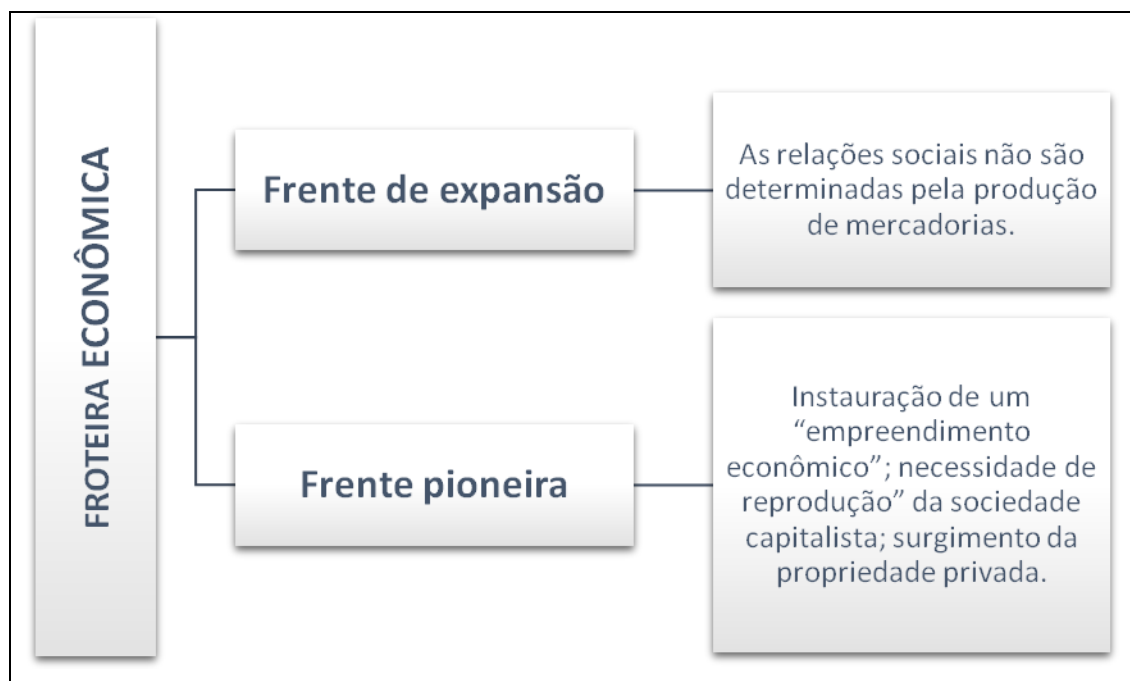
FROTEIRA ECONÔMICA

Frente de expansão

As relações sociais não são determinadas pela produção de mercadorias.

Frente pioneira

Instauração de um "empreendimento econômico"; necessidade de reprodução" da sociedade capitalista; surgimento da propriedade privada.